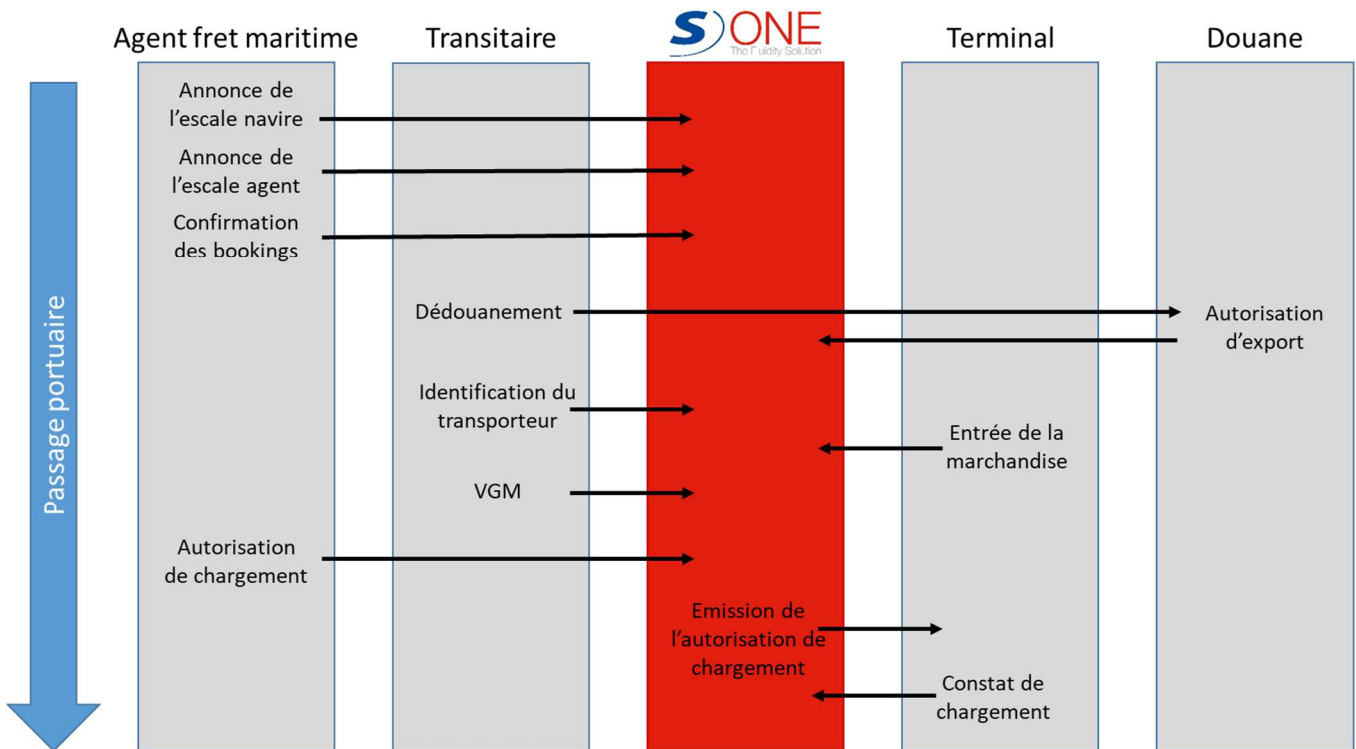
Agent fret maritime

Transitaire

S ONE
The Fluidity Solution

Terminal

Douane

Passage portuaire

Annonce de l'escale navire

Annonce de l'escale agent

Confirmation des bookings

Dédouanement

Autorisation d'export

Identification du transporteur

Entrée de la marchandise

VGM

Autorisation de chargement

Emission de l'autorisation de chargement

Constat de chargement